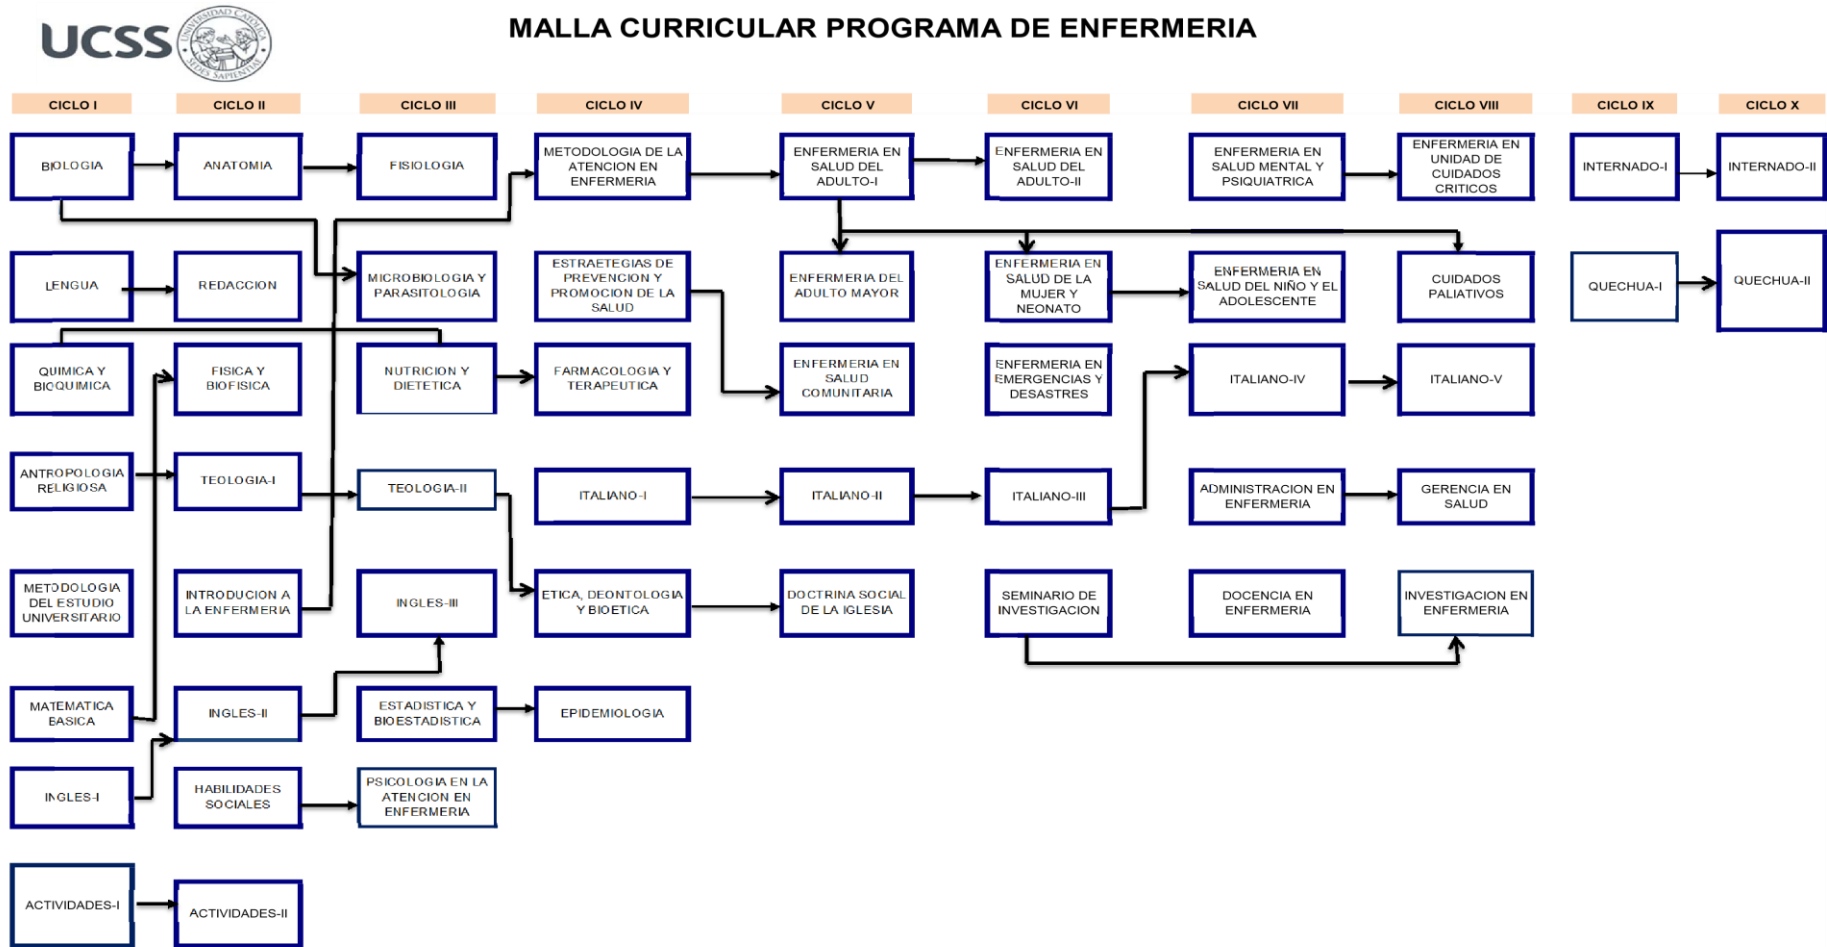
UCSS
UNIVERSIDAD CATÓLICA SEDES SAPIENTIAE

MALLA CURRICULAR PROGRAMA DE ENFERMERIA

CICLO I
BIOLOGIA
LENGUA
QUIMICA Y BIOQUIMICA
ANTROPOLOGIA RELIGIOSA
METODOLOGIA DEL ESTUDIO UNIVERSITARIO
MATEMATICA BASICA
INGLES-I
ACTIVIDADES-I

CICLO II
ANATOMIA
REDACCION
FISICA Y BIOFISICA
TEOLOGIA-I
INTRODUCION A LA ENFERMERIA
INGLES-II
HABILIDADES SOCIALES
ACTIVIDADES-II

CICLO III
FISIOLOGIA
MICROBIOLOGIA Y PARASITOLOGIA
NUTRICION Y DIETETICA
TEOLOGIA-II
INGLES-III
ESTADISTICA Y BIOESTADISTICA
PSICOLOGIA EN LA ATENCION EN ENFERMERIA

CICLO IV
METODOLOGIA DE LA ATENCION EN ENFERMERIA
ESTRAETEGIAS DE PREVENCION Y PROMOCION DE LA SALUD
FARMACOLOGIA Y TERAPEUTICA
ITALIANO-I
ETICA, DEONTOLOGIA Y BIOETICA
EPIDEMIOLOGIA

CICLO V
ENFERMERIA EN SALUD DEL ADULTO-I
ENFERMERIA DEL ADULTO MAYOR
ENFERMERIA EN SALUD COMUNITARIA
ITALIANO-II
DOCTRINA SOCIAL DE LA IGLESIA

CICLO VI
ENFERMERIA EN SALUD DEL ADULTO-II
ENFERMERIA EN SALUD DE LA MUJER Y NEONATO
ENFERMERIA EN EMERGENCIAS Y DESASTRES
ITALIANO-III
SEMINARIO DE INVESTIGACION

CICLO VII
ENFERMERIA EN SALUD MENTAL Y PSIQUIATRICA
ENFERMERIA EN SALUD DEL NIÑO Y EL ADOLESCENTE
ITALIANO-IV
ADMINISTRACION EN ENFERMERIA
DOCENCIA EN ENFERMERIA

CICLO VIII
ENFERMERIA EN UNIDAD DE CUIDADOS CRITICOS
CUIDADOS PALIATIVOS
ITALIANO-V
GERENCIA EN SALUD
INVESTIGACION EN ENFERMERIA

CICLO IX
INTERNADO-I
QUECHUA-I

CICLO X
INTERNADO-II
QUECHUA-II